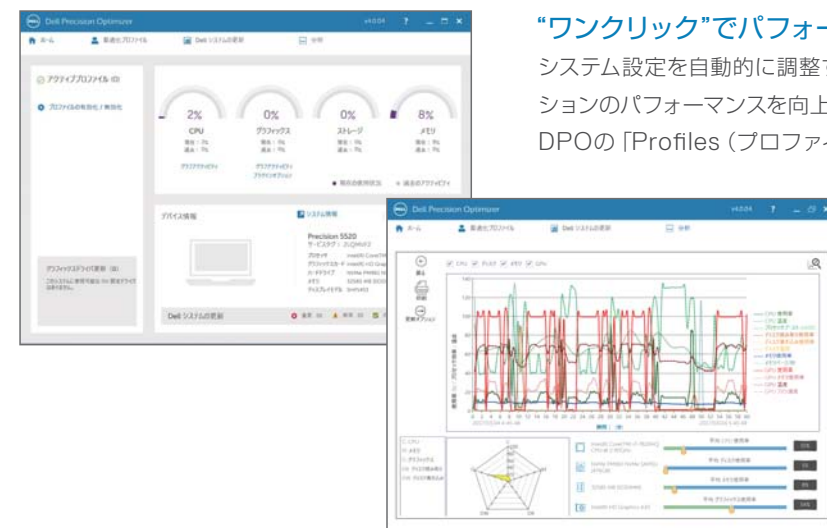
Dell Precision Optimizer v4.0.04 ? _ □ ×

ホーム 最適化プロファイル Dell システムの更新 分析

アクティブプロファイル (0)

プロファイルの有効化 / 無効化

2% CPU
0% グラフィックス
0% ストレージ
8% メモリ

デバイス情報

システム情報

Precision 5520

グラフィックスドライバ更新 (0)

Dell システムの更新

"ワンクリック"でパフォー

システム設定を自動的に調整

ションのパフォーマンスを向上

DPOの「Profiles (プロファイ

Dell Precision Optimizer v4.0.04 ? _ □ ×

ホーム 最適化プロファイル Dell システムの更新 分析

CPU ディスク メモリ GPU

戻る

印刷

簡単オプション